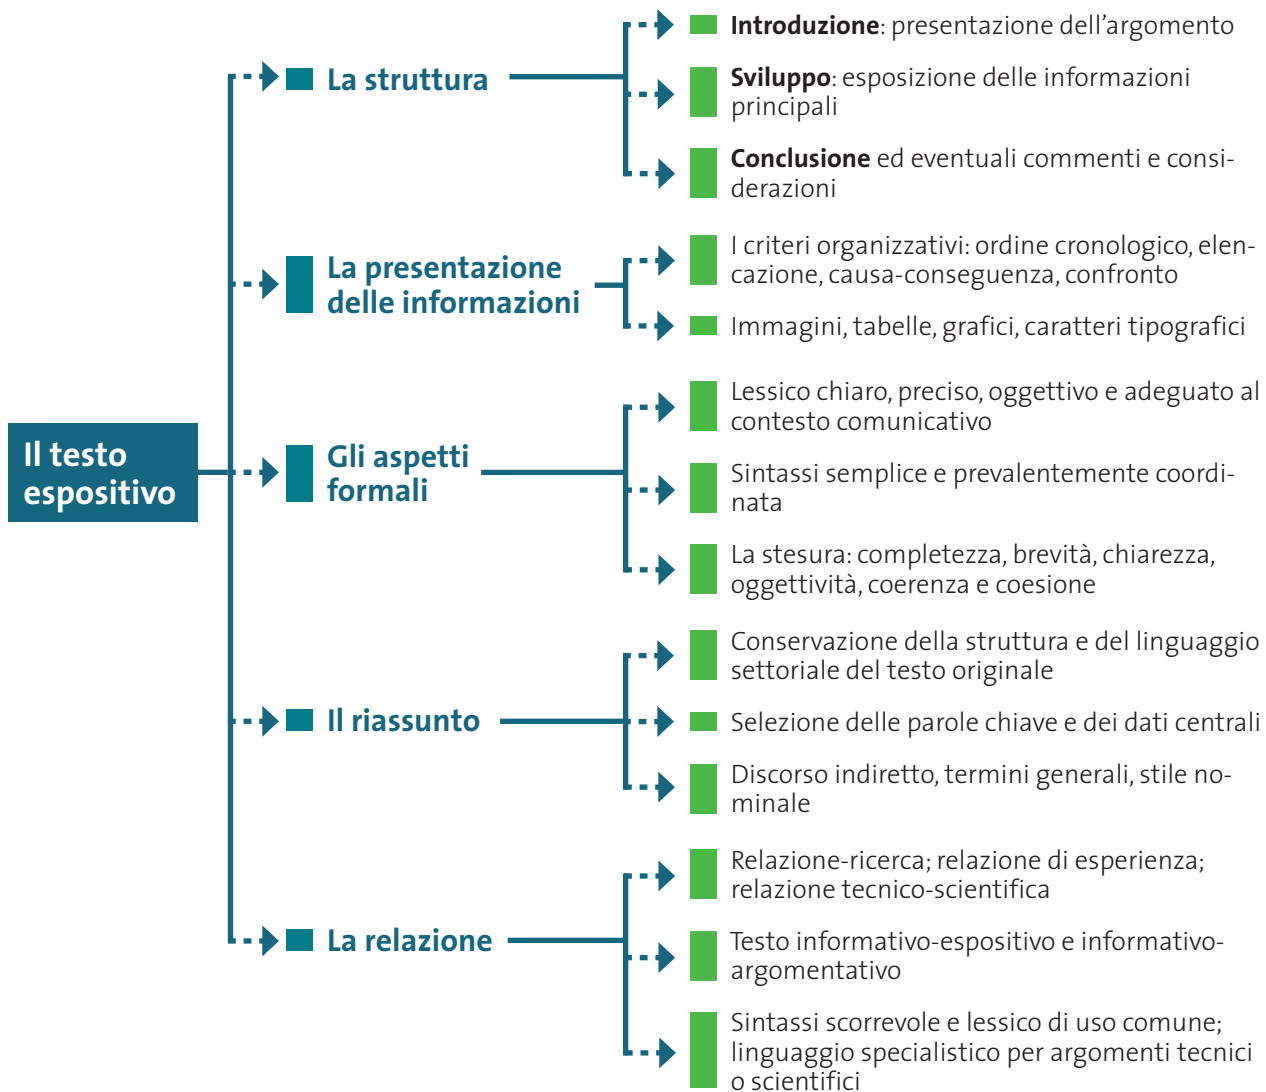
Il testo espositivo

La struttura

**Introduzione**: presentazione dell'argomento

**Sviluppo**: esposizione delle informazioni principali

**Conclusione** ed eventuali commenti e considerazioni

La presentazione delle informazioni

I criteri organizzativi: ordine cronologico, elencazione, causa-conseguenza, confronto

Immagini, tabelle, grafici, caratteri tipografici

Gli aspetti formali

Lessico chiaro, preciso, oggettivo e adeguato al contesto comunicativo

Sintassi semplice e prevalentemente coordinata

La stesura: completezza, brevità, chiarezza, oggettività, coerenza e coesione

Il riassunto

Conservazione della struttura e del linguaggio settoriale del testo originale

Selezione delle parole chiave e dei dati centrali

Discorso indiretto, termini generali, stile nominale

La relazione

Relazione-ricerca; relazione di esperienza; relazione tecnico-scientifica

Testo informativo-espositivo e informativo-argomentativo

Sintassi scorrevole e lessico di uso comune; linguaggio specialistico per argomenti tecnici o scientifici